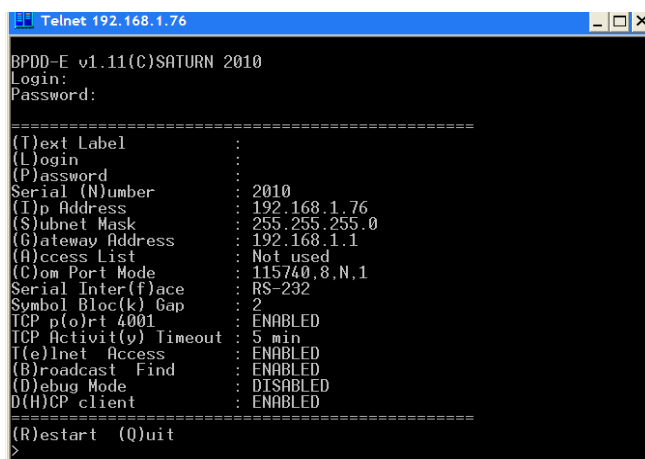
Telnet 192.168.1.76

BPDD-E v1.11(C)SATURN 2010
Login:
Password:

==============================================
(T)ext Label :
(L)ogin :
(P)assword :
Serial (N)umber : 2010
(I)p Address : 192.168.1.76
(S)ubnet Mask : 255.255.255.0
(G)ateway Address : 192.168.1.1
(A)ccess List : Not used
(C)om Port Mode : 115740,8,N,1
Serial Inter(f)ace : RS-232
Symbol Bloc(k) Gap : 2
TCP p(o)rt 4001 : ENABLED
TCP Activit(y) Timeout : 5 min
T(e)lnet Access : ENABLED
(B)roadcast Find : ENABLED
(D)ebug Mode : DISABLED
D(H)CP client : ENABLED
==============================================
(R)estart (Q)uit
>